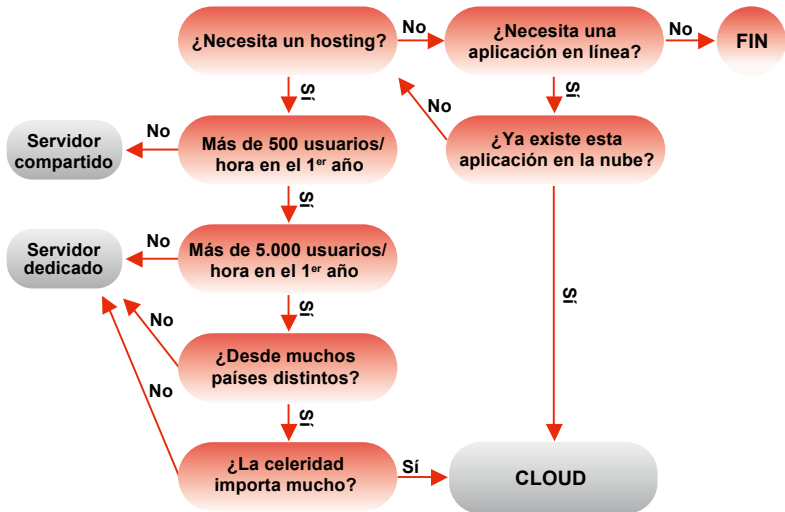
¿Necesita un hosting?

No

¿Necesita una aplicación en línea?

No

FIN

Sí

Sí

No

Servidor compartido

No

Más de 500 usuarios/ hora en el 1$^{er}$ año

¿Ya existe esta aplicación en la nube?

Sí

Servidor dedicado

No

Más de 5.000 usuarios/ hora en el 1$^{er}$ año

Sí

Sí

No

¿Desde muchos países distintos?

No

Sí

¿La celeridad importa mucho?

Sí

CLOUD